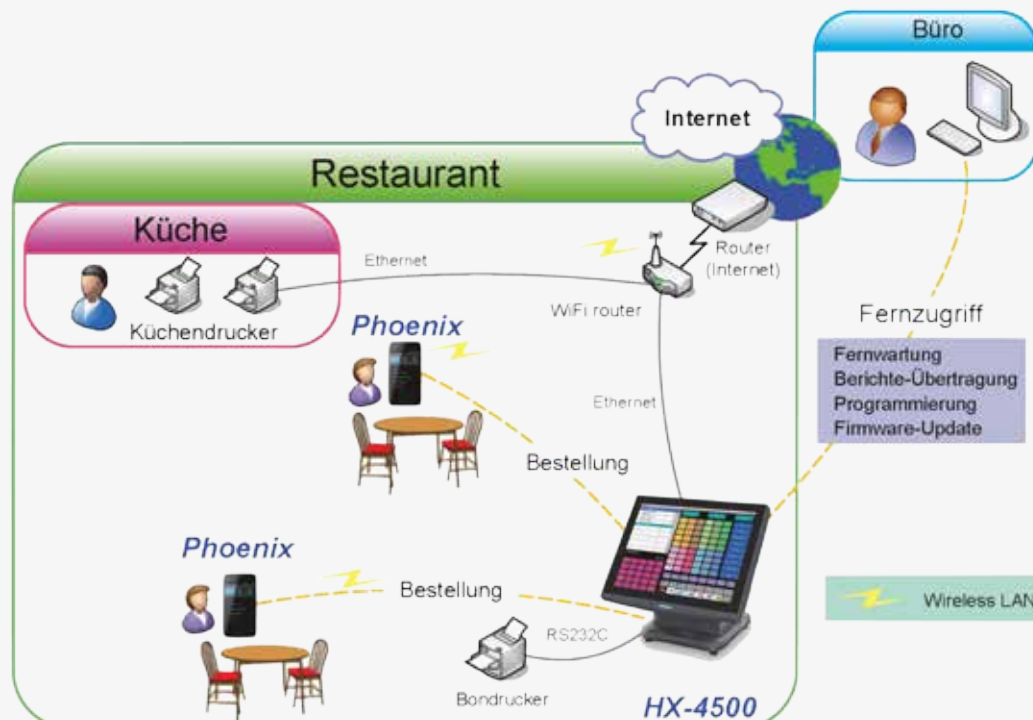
Büro

Internet

Restaurant

Küche

Küchendrucker

Ethernet

Router (Internet)

WiFi router

Fernzugriff

Fernwartung
Berichte-Übertragung
Programmierung
Firmware-Update

Phoenix

Ethernet

Bestellung

Phoenix

Bestellung

RS232C

Bondrucker

HX-4500

Wireless LAN